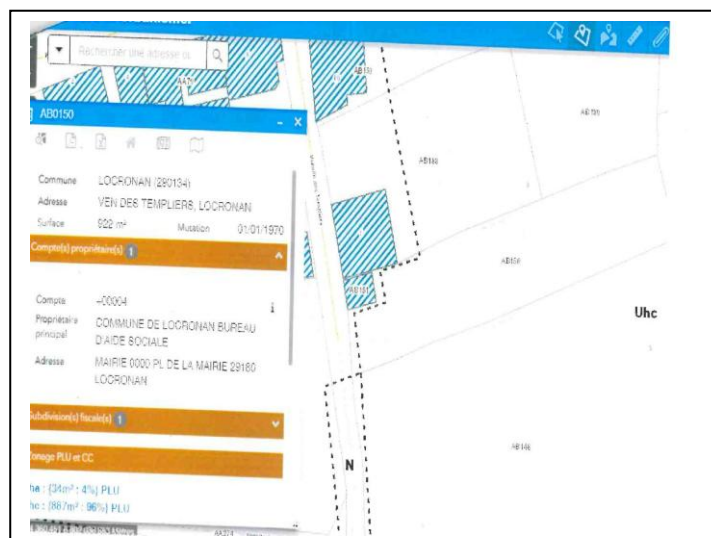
Rechercher une adresse ou

AB0150

Commune LOCRONAN (290134)
Adresse VEN DES TEMPLIERS, LOCRONAN
Surface 922 m² Mutation 01/01/1970

Compte(s) propriétaire(s) 1

Compte +00004
Propriétaire principal COMMUNE DE LOCRONAN BUREAU D'AIDE SOCIALE
Adresse MAIRIE 0000 PL DE LA MAIRIE 29180 LOCRONAN

Subdivision(s) fiscale(s) 1

Zonage PLU et CC

he : (34m² : 4%) PLU
hc : (887m² : 96%) PLU

AB151
AB150
AB154
AB153
AB149
AB150

Uhc

N